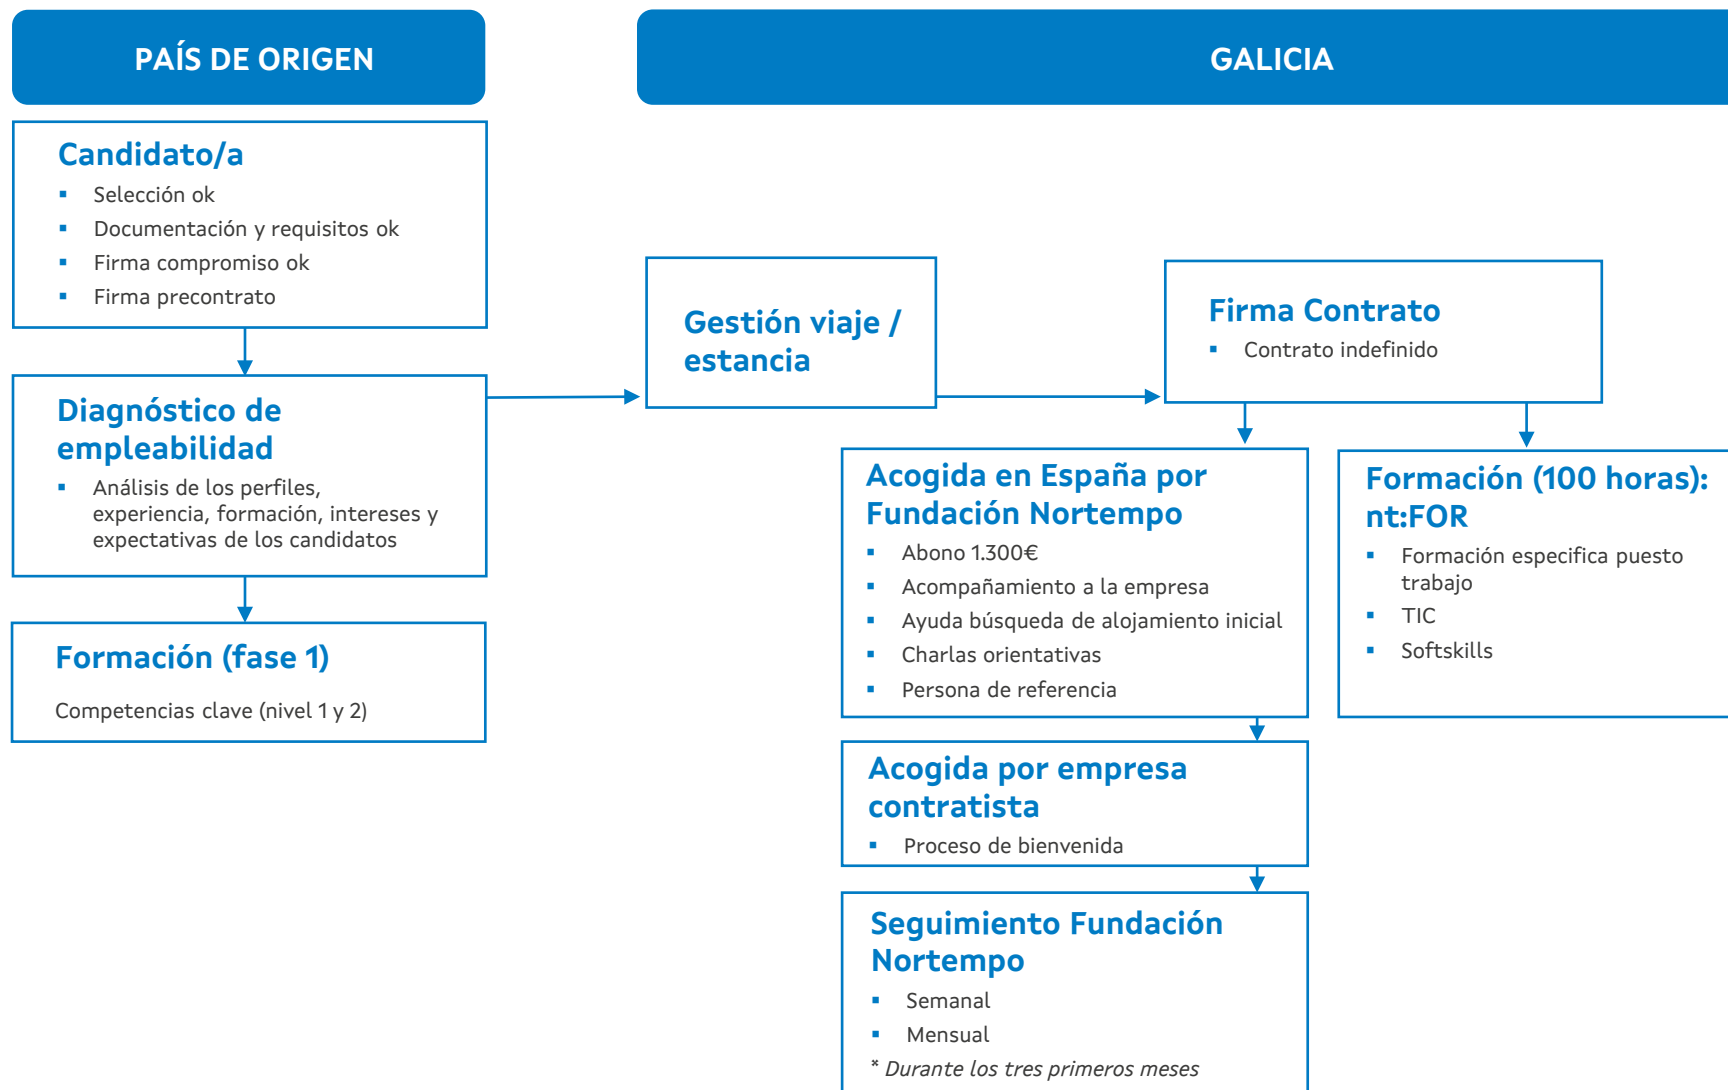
PAÍS DE ORIGEN

GALICIA

Candidato/a
- Selección ok
- Documentación y requisitos ok
- Firma compromiso ok
- Firma precontrato

Diagnóstico de empleabilidad
- Análisis de los perfiles, experiencia, formación, intereses y expectativas de los candidatos

Formación (fase 1)
Competencias clave (nivel 1 y 2)

Gestión viaje / estancia

Firma Contrato
- Contrato indefinido

Acogida en España por Fundación Nortempo
- Abono 1.300€
- Acompañamiento a la empresa
- Ayuda búsqueda de alojamiento inicial
- Charlas orientativas
- Persona de referencia

Formación (100 horas): nt:FOR
- Formación especifica puesto trabajo
- TIC
- Softskills

Acogida por empresa contratista
- Proceso de bienvenida

Seguimiento Fundación Nortempo
- Semanal
- Mensual
* Durante los tres primeros meses